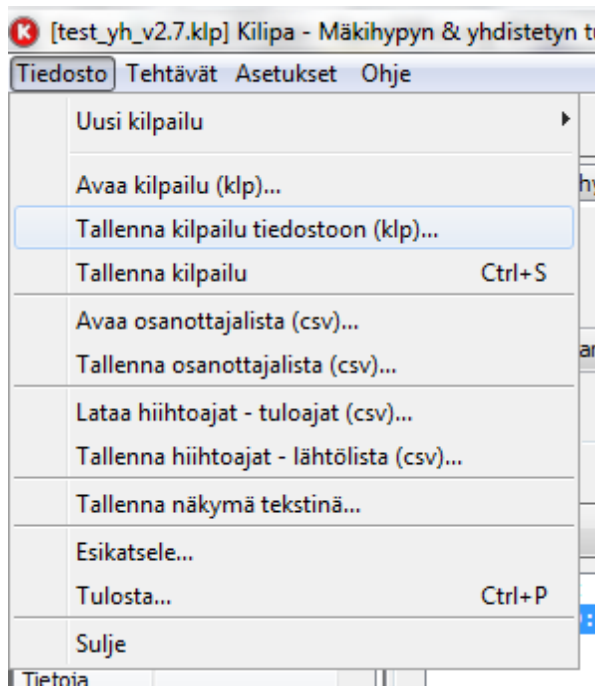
[test_yh_v2.7.klp] Kilipa - Mäkihypyn & yhdistetyn t

Tiedosto Tehtävät Asetukset Ohje

Uusi kilpailu

Avaa kilpailu (klp)...
Tallenna kilpailu tiedostoon (klp)...
Tallenna kilpailu Ctrl+S

Avaa osanottajalista (csv)...
Tallenna osanottajalista (csv)...

Lataa hiihtoajat - tuloajat (csv)...
Tallenna hiihtoajat - lähtölista (csv)...

Tallenna näkymä tekstinä...

Esikatsele...
Tulosta... Ctrl+P

Sulje

Tietoja